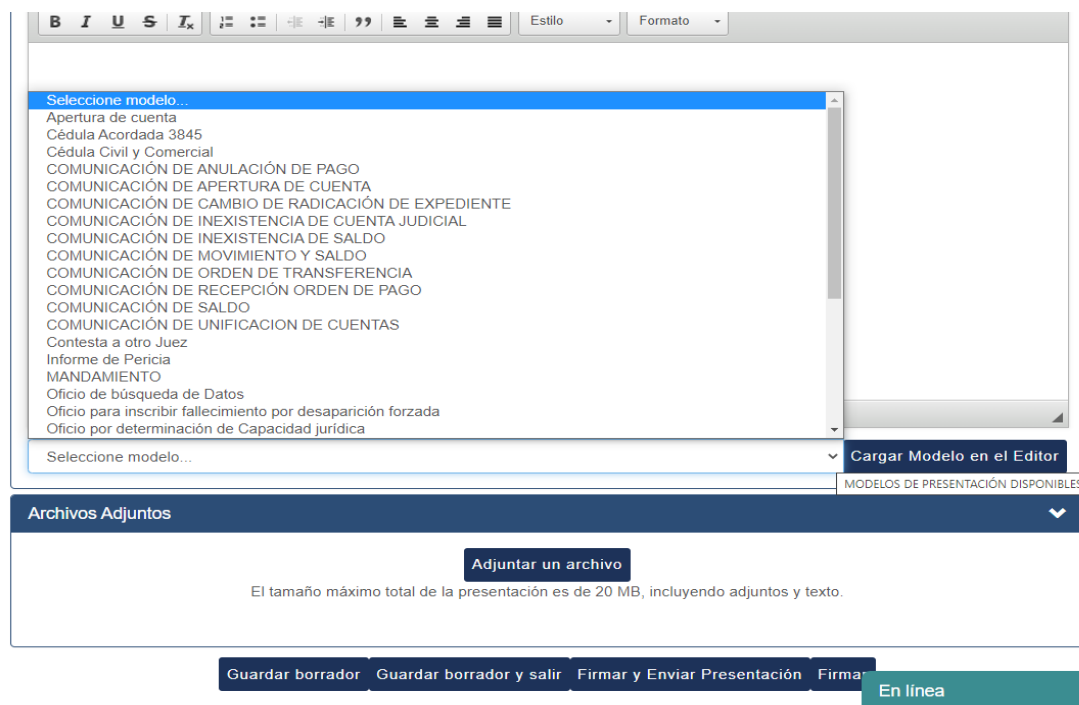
B I U S $I_x$ Estilo Formato

Seleccione modelo...
Apertura de cuenta
Cédula Acordada 3845
Cédula Civil y Comercial
COMUNICACIÓN DE ANULACIÓN DE PAGO
COMUNICACIÓN DE APERTURA DE CUENTA
COMUNICACIÓN DE CAMBIO DE RADICACIÓN DE EXPEDIENTE
COMUNICACIÓN DE INEXISTENCIA DE CUENTA JUDICIAL
COMUNICACIÓN DE INEXISTENCIA DE SALDO
COMUNICACIÓN DE MOVIMIENTO Y SALDO
COMUNICACIÓN DE ORDEN DE TRANSFERENCIA
COMUNICACIÓN DE RECEPCIÓN ORDEN DE PAGO
COMUNICACIÓN DE SALDO
COMUNICACIÓN DE UNIFICACION DE CUENTAS
Contesta a otro Juez
Informe de Pericia
MANDAMIENTO
Oficio de búsqueda de Datos
Oficio para inscribir fallecimiento por desaparición forzada
Oficio por determinación de Capacidad jurídica

Seleccione modelo...
Cargar Modelo en el Editor
MODELOS DE PRESENTACIÓN DISPONIBLES

Archivos Adjuntos

Adjuntar un archivo
El tamaño máximo total de la presentación es de 20 MB, incluyendo adjuntos y texto.

Guardar borrador Guardar borrador y salir Firmar y Enviar Presentación Firmar
En línea